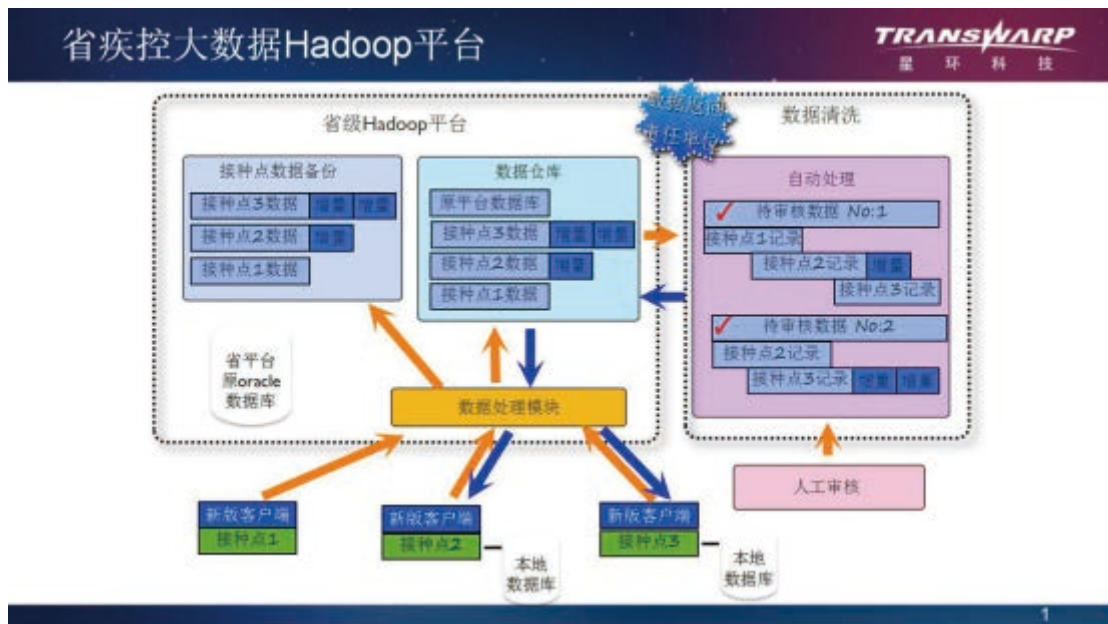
省疾控大数据Hadoop平台

TRANSWARP
星 环 科 技

省级Hadoop平台

数据处理 责任制

数据清洗

接种点数据备份

接种点3数据 增量 增量

接种点2数据 增量

接种点1数据

数据仓库

原平台数据库

接种点3数据 增量 增量

接种点2数据 增量

接种点1数据

自动处理

待审核数据 No:1

接种点1记录

接种点2记录 增量

接种点3记录

待审核数据 No:2

接种点2记录

接种点3记录 增量 增量

省平台
原oracle
数据库

数据处理模块

人工审核

新版客户端
接种点1

新版客户端
接种点2

本地
数据库

新版客户端
接种点3

本地
数据库

1